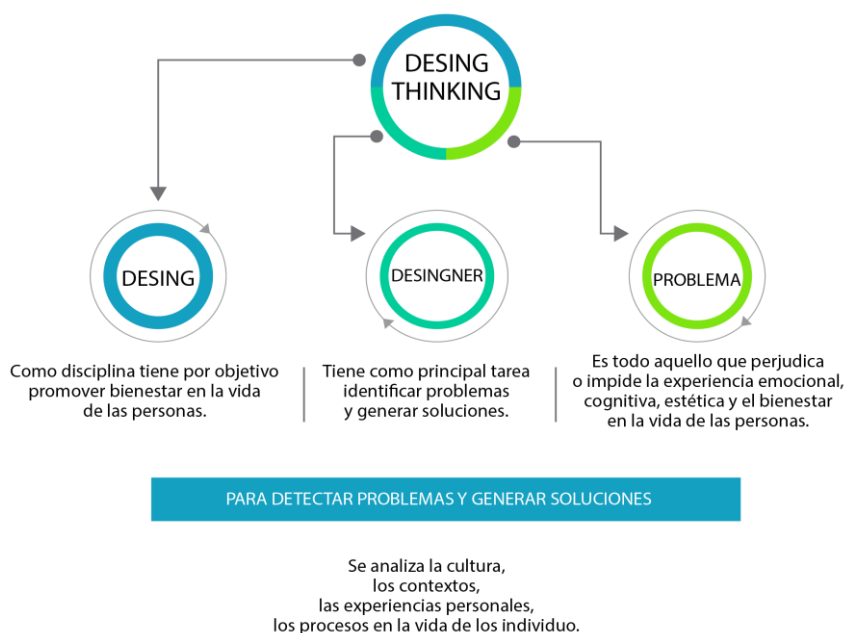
DESING THINKING

DESING

Como disciplina tiene por objetivo promover bienestar en la vida de las personas.

DESINGNER

Tiene como principal tarea identificar problemas y generar soluciones.

PROBLEMA

Es todo aquello que perjudica o impide la experiencia emocional, cognitiva, estética y el bienestar en la vida de las personas.

PARA DETECTAR PROBLEMAS Y GENERAR SOLUCIONES

Se analiza la cultura, los contextos, las experiencias personales, los procesos en la vida de los individuo.